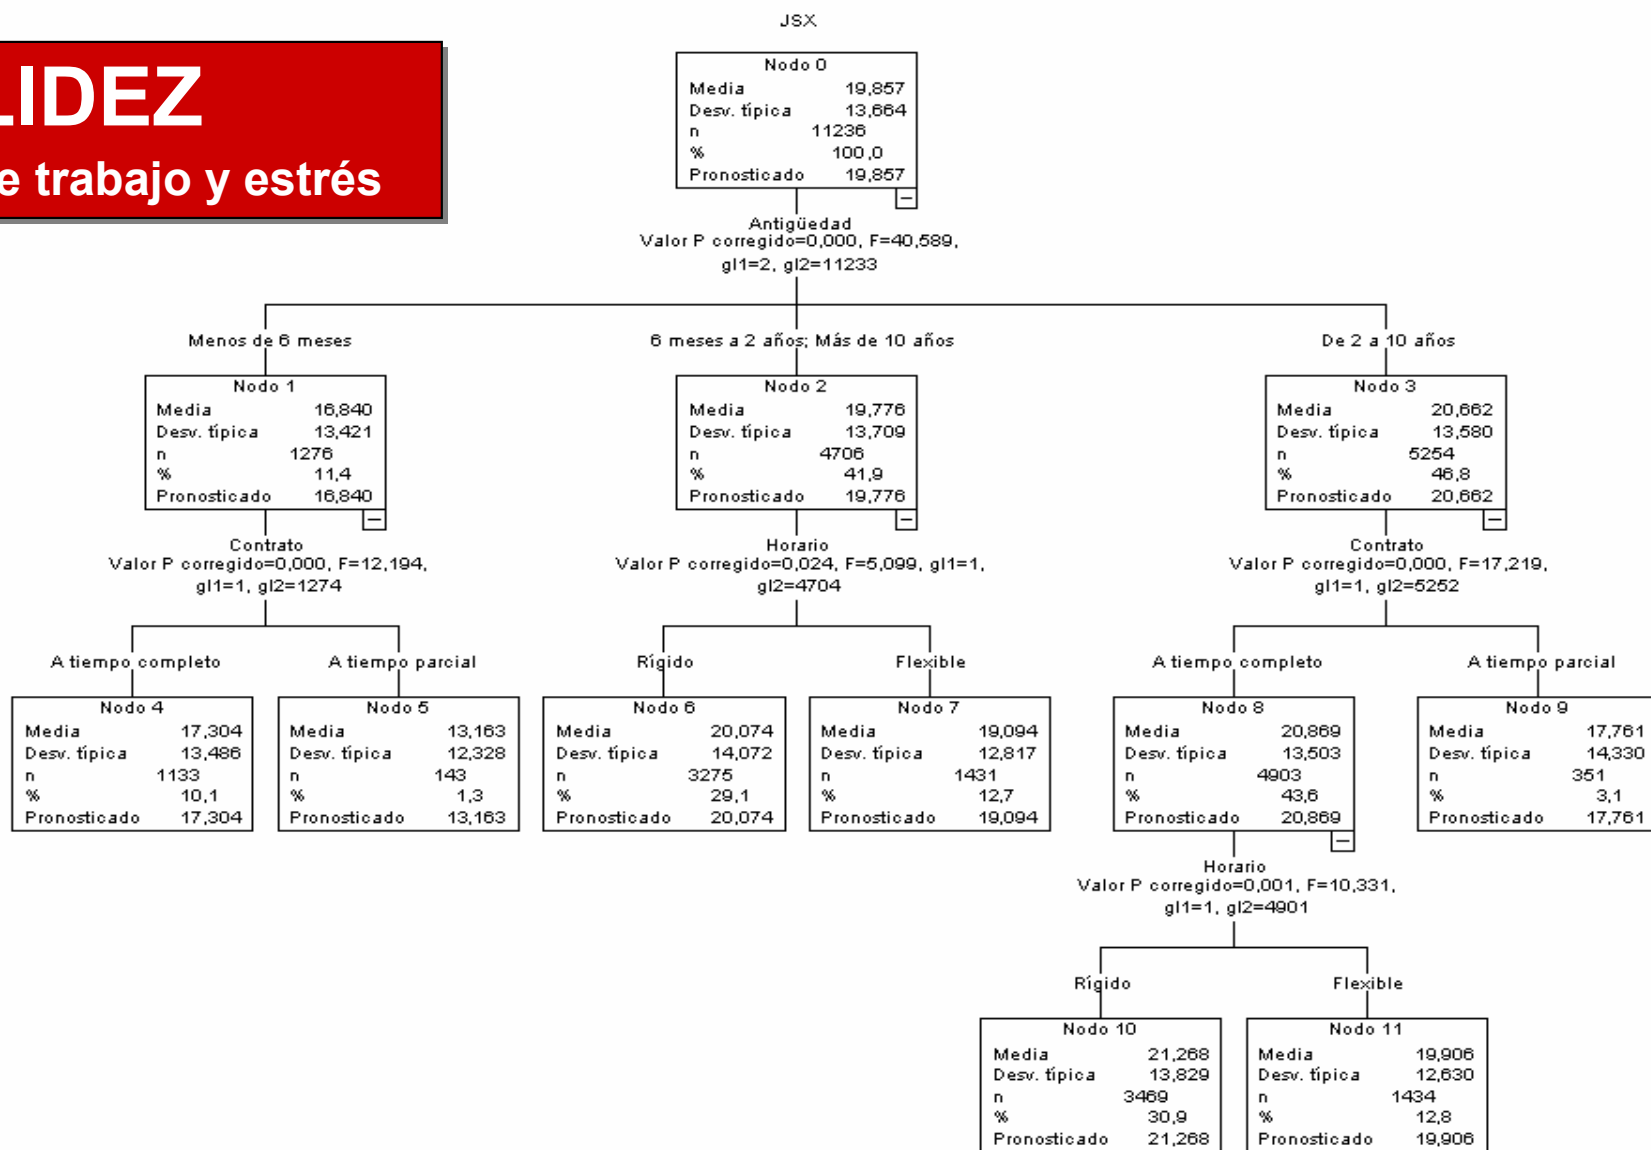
LIDEZ
e trabajo y estrés

JSX

Nodo 0
| Media | 19,857 |
|---|---|
| Desv. típica | 13,664 |
| n | 11236 |
| % | 100,0 |
| Pronosticado | 19,857 |

Antigüedad
Valor P corregido=0,000, F=40,589, gl1=2, gl2=11233

Menos de 6 meses

Nodo 1
| Media | 16,840 |
|---|---|
| Desv. típica | 13,421 |
| n | 1276 |
| % | 11,4 |
| Pronosticado | 16,840 |

Contrato
Valor P corregido=0,000, F=12,194, gl1=1, gl2=1274

A tiempo completo

Nodo 4
| Media | 17,304 |
|---|---|
| Desv. típica | 13,486 |
| n | 1133 |
| % | 10,1 |
| Pronosticado | 17,304 |

A tiempo parcial

Nodo 5
| Media | 13,163 |
|---|---|
| Desv. típica | 12,328 |
| n | 143 |
| % | 1,3 |
| Pronosticado | 13,163 |

6 meses a 2 años; Más de 10 años

Nodo 2
| Media | 19,776 |
|---|---|
| Desv. típica | 13,709 |
| n | 4706 |
| % | 41,9 |
| Pronosticado | 19,776 |

Horario
Valor P corregido=0,024, F=5,099, gl1=1, gl2=4704

Rígido

Nodo 6
| Media | 20,074 |
|---|---|
| Desv. típica | 14,072 |
| n | 3275 |
| % | 29,1 |
| Pronosticado | 20,074 |

Flexible

Nodo 7
| Media | 19,094 |
|---|---|
| Desv. típica | 12,817 |
| n | 1431 |
| % | 12,7 |
| Pronosticado | 19,094 |

De 2 a 10 años

Nodo 3
| Media | 20,662 |
|---|---|
| Desv. típica | 13,580 |
| n | 5254 |
| % | 46,8 |
| Pronosticado | 20,662 |

Contrato
Valor P corregido=0,000, F=17,219, gl1=1, gl2=5252

A tiempo completo

Nodo 8
| Media | 20,869 |
|---|---|
| Desv. típica | 13,503 |
| n | 4903 |
| % | 43,6 |
| Pronosticado | 20,869 |

A tiempo parcial

Nodo 9
| Media | 17,761 |
|---|---|
| Desv. típica | 14,330 |
| n | 351 |
| % | 3,1 |
| Pronosticado | 17,761 |

Horario
Valor P corregido=0,001, F=10,331, gl1=1, gl2=4901

Rígido

Nodo 10
| Media | 21,268 |
|---|---|
| Desv. típica | 13,829 |
| n | 3469 |
| % | 30,9 |
| Pronosticado | 21,268 |

Flexible

Nodo 11
| Media | 19,906 |
|---|---|
| Desv. típica | 12,630 |
| n | 1434 |
| % | 12,8 |
| Pronosticado | 19,906 |